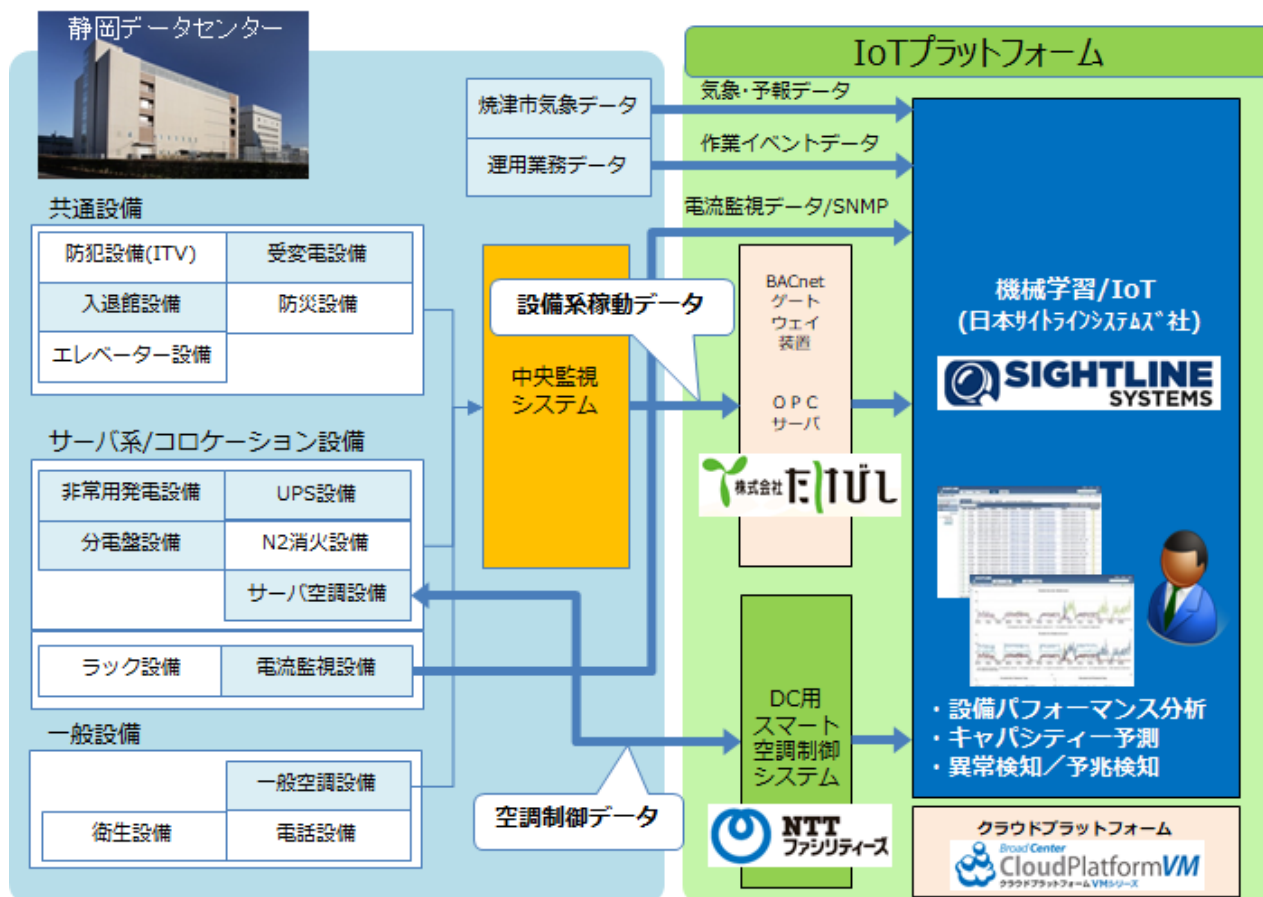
静岡データセンター

IoTプラットフォーム

焼津市気象データ

運用業務データ

気象・予報データ

作業イベントデータ

電流監視データ/SNMP

共通設備

| 防犯設備(ITV) | 受変電設備 |
|---|---|
| 入退館設備 | 防災設備 |
| エレベーター設備 | |

設備系稼動データ

中央監視システム

BACnet ゲートウェイ装置

OPC サーバ

株式会社たけびし

機械学習/IoT (日本ｻｲﾄﾗｲﾝｼｽﾃﾑｽﾞ社)

SIGHTLINE SYSTEMS

サーバ系/コロケーション設備

| 非常用発電設備 | UPS設備 |
|---|---|
| 分電盤設備 | N2消火設備 |
| | サーバ空調設備 |

| ラック設備 | 電流監視設備 |
|---|---|

DC用 スマート 空調制御 システム

・設備パフォーマンス分析
・キャパシティー予測
・異常検知／予兆検知

一般設備

| | 一般空調設備 |
|---|---|
| 衛生設備 | 電話設備 |

空調制御データ

NTT ファシリティーズ

クラウドプラットフォーム

BroadCenter CloudPlatformVM クラウドプラットフォームVMシリーズ